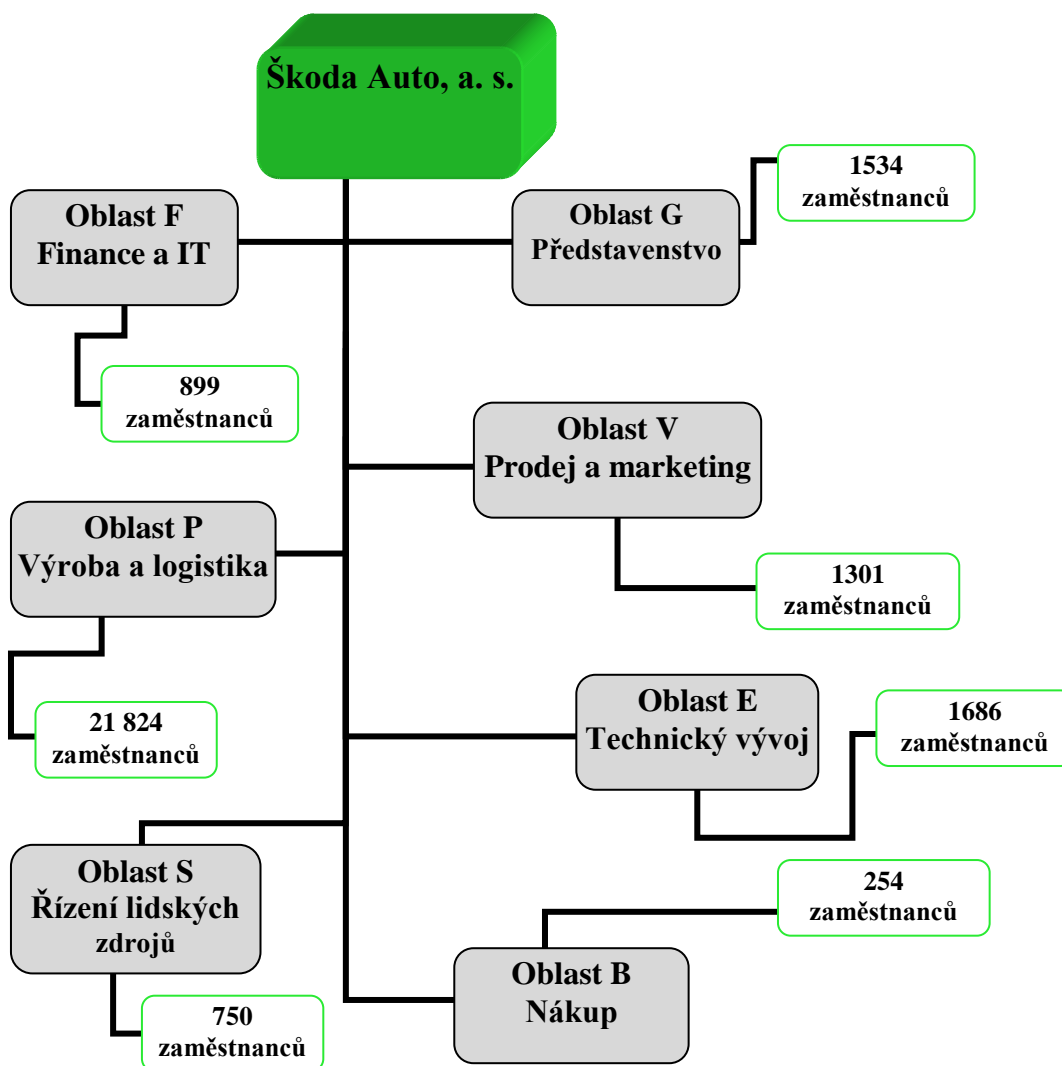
Škoda Auto, a. s.

Oblast F
Finance a IT

899
zaměstnanců

Oblast G
Představenstvo

1534
zaměstnanců

Oblast V
Prodej a marketing

1301
zaměstnanců

Oblast P
Výroba a logistika

21 824
zaměstnanců

Oblast E
Technický vývoj

1686
zaměstnanců

Oblast S
Řízení lidských zdrojů

750
zaměstnanců

254
zaměstnanců

Oblast B
Nákup